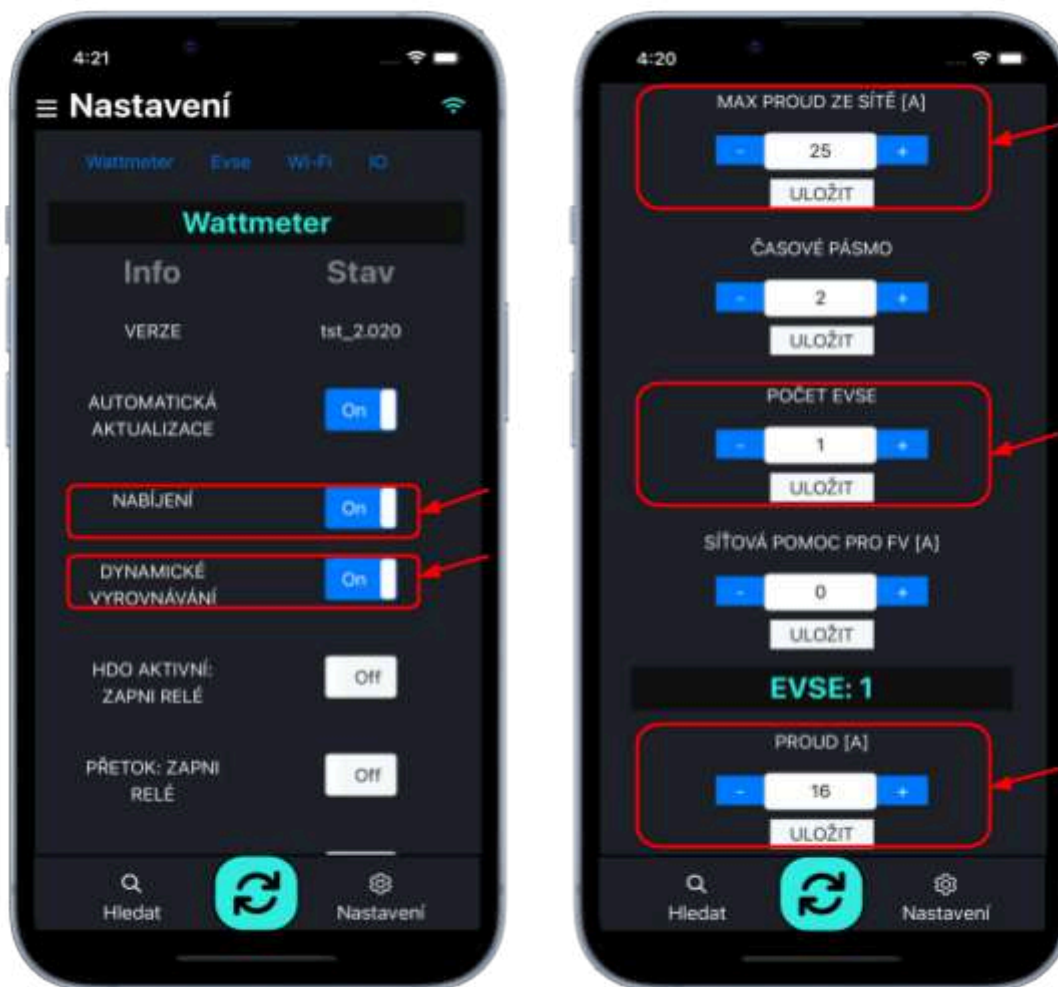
4:21

≡ Nastavení

Wattmeter Evse Wi-Fi IO

Wattmeter

Info Stav

VERZE tst_2.020

AUTOMATICKÁ AKTUALIZACE On

NABÍJENÍ On

DYNAMICKÉ VYROVNÁVÁNÍ On

HDO AKTIVNÍ: ZAPNI RELÉ Off

PŘETOK: ZAPNI RELÉ Off

Hledat Nastavení

4:20

MAX PROUD ZE SÍTĚ [A]

- 25 +

ULOŽIT

ČASOVÉ PÁSMO

- 2 +

ULOŽIT

POČET EVSE

- 1 +

ULOŽIT

SÍŤOVÁ POMOC PRO FV [A]

- 0 +

ULOŽIT

EVSE: 1

PROUD [A]

- 16 +

ULOŽIT

Hledat Nastavení